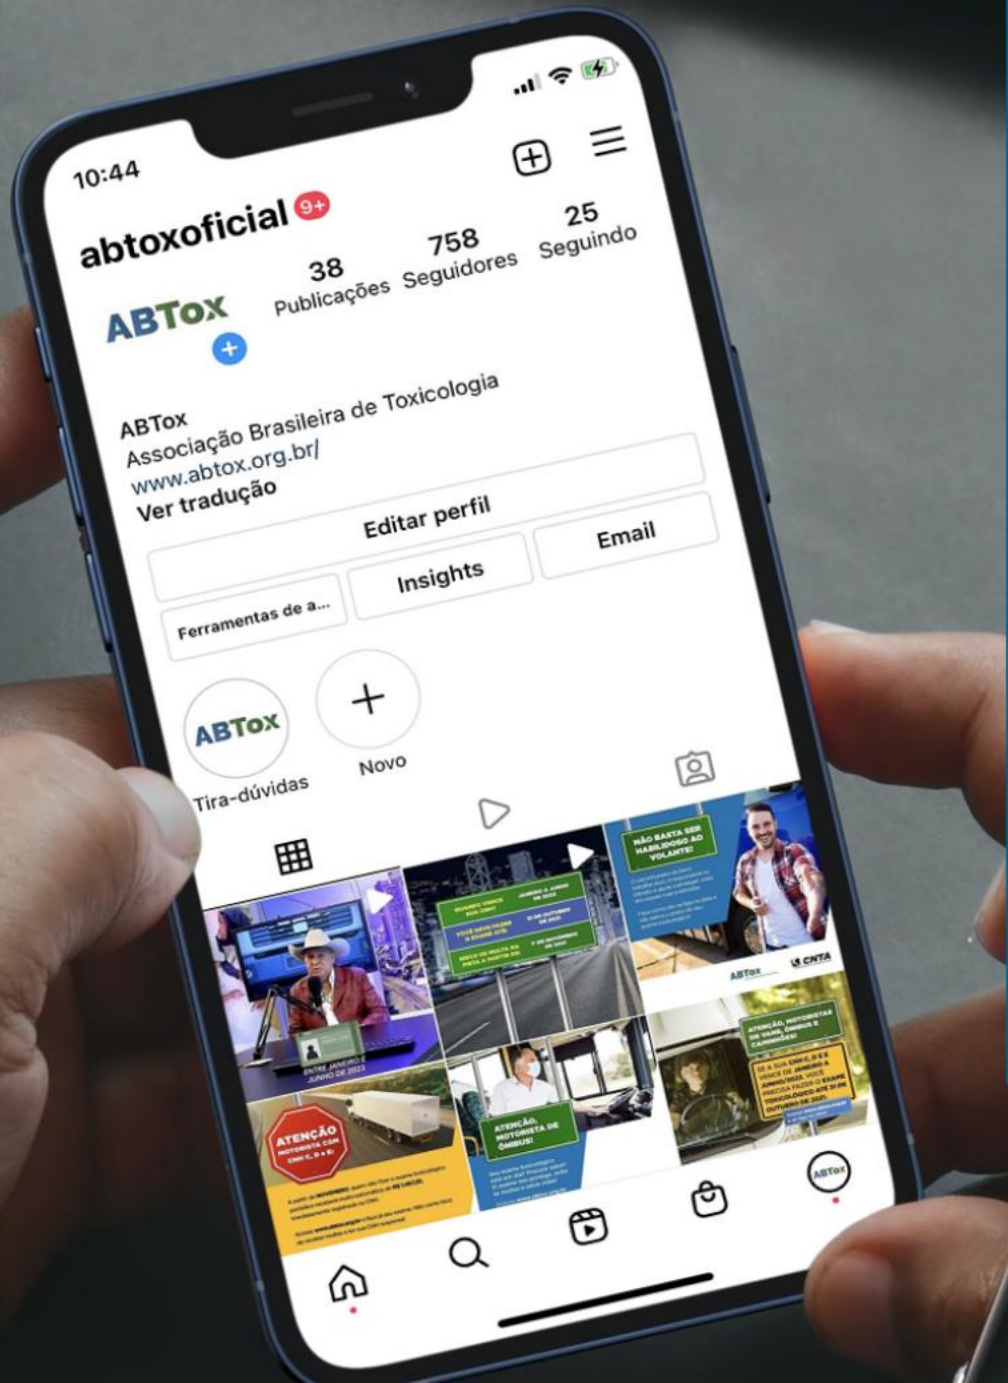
10:44

abtoxoficial 9+

ABTox

38 Publicações
758 Seguidores
25 Seguindo

ABTox
Associação Brasileira de Toxicologia
www.abtox.org.br/
Ver tradução

Editar perfil
Ferramentas de a...
Insights
Email

ABTox
Tira-dúvidas
Novo

NÃO BASTA SER HABILIDOSO AO VOLANTE!

ABTox CNTA

ENTRE JANEIRO E JUNHO DE 2022

ATENÇÃO, MOTORISTAS DE VANS, ÔNIBUS E CAMINHÕES!

ATENÇÃO MOTORISTA COM CNH C, D e E:

ATENÇÃO, MOTORISTA DE ÔNIBUS!

ABTox